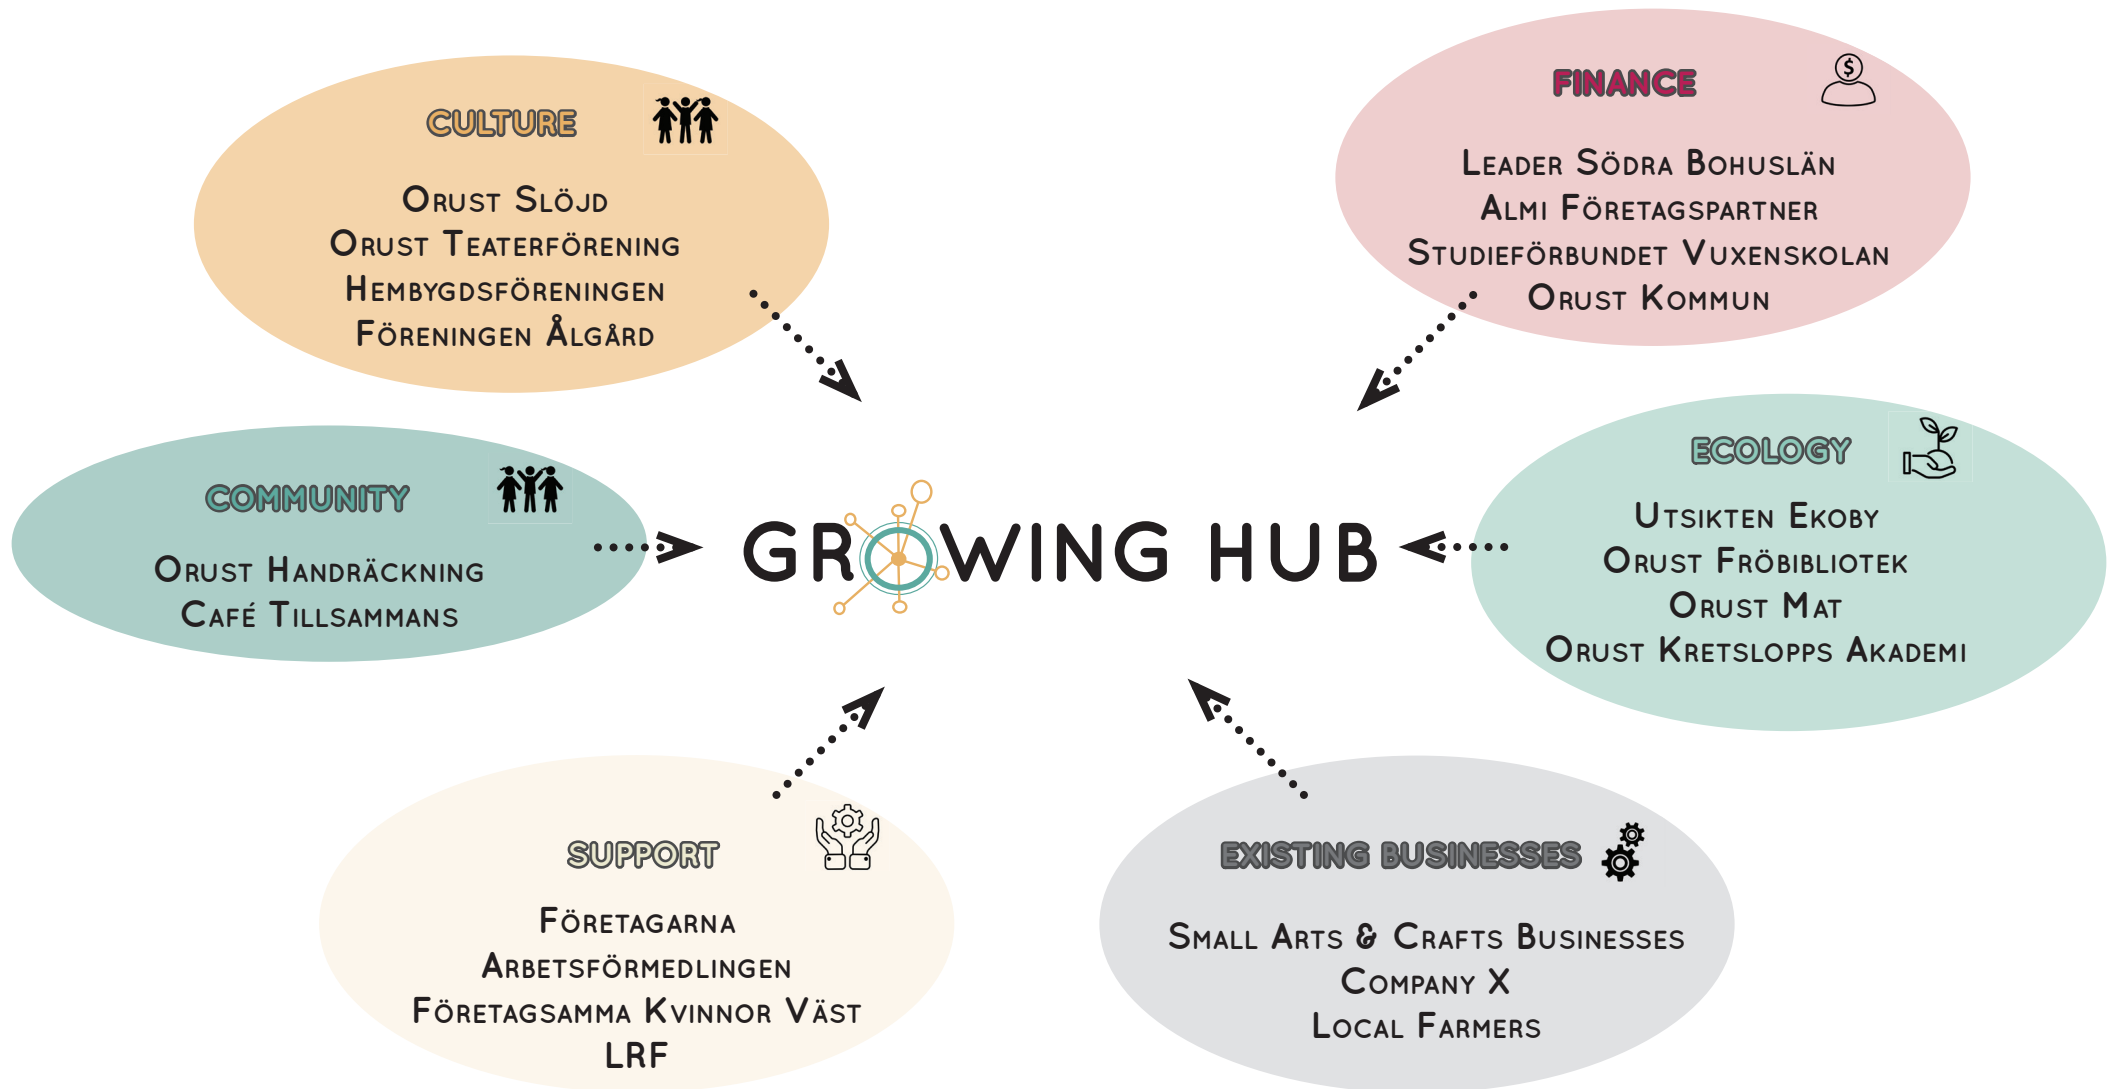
CULTURE

Orust Slöjd
Orust Teaterförening
Hembygdsföreningen
Föreningen Ålgård

FINANCE

Leader Södra Bohuslän
Almi Företagspartner
Studieförbundet Vuxenskolan
Orust Kommun

COMMUNITY

Orust Handräckning
Café Tillsammans

GROWING HUB

ECOLOGY

Utsikten Ekoby
Orust Fröbibliotek
Orust Mat
Orust Kretslopps Akademi

SUPPORT

Företagarna
Arbetsförmedlingen
Företagsamma Kvinnor Väst
LRF

EXISTING BUSINESSES

Small Arts & Crafts Businesses
Company X
Local Farmers